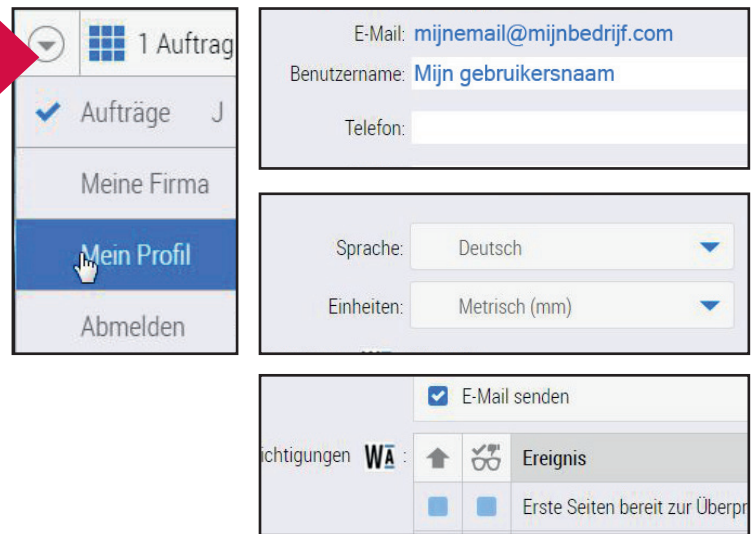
1 Auftrag

Aufträge J

Meine Firma

Mein Profil

Abmelden

E-Mail: mijnemail@mijnbedrijf.com

Benutzername: Mijn gebruikersnaam

Telefon:

Sprache: Deutsch

Einheiten: Metrisch (mm)

E-Mail senden

ichtigungen WA:

| | | Ereignis |
|---|---|---|
| | | Erste Seiten bereit zur Überpr |